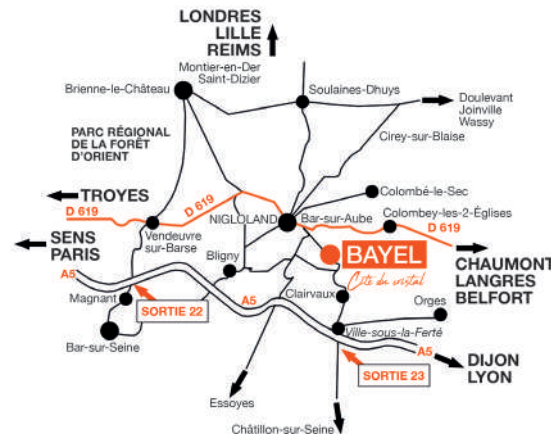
LONDRES
LILLE
REIMS

Montier-en-Der
Saint-Dizier

Brienne-le-Château

Soulaines-Dhuys

Doulevant
Joinville
Wassy

Cirey-sur-Blaise

PARC RÉGIONAL
DE LA FORÊT
D'ORIENT

Colombé-le-Sec

TROYES

D 619

D 619

NIGLOLAND

Bar-sur-Aube

Colombey-les-2-Églises

D 619

Vendeuvre
sur-Barse

SENS
PARIS

BAYEL
Cité du cristal

CHAUMONT
LANGRES
BELFORT

Bligny

A5

Magnant

SORTIE 22

A5

Clairvaux

Orges

Ville-sous-la-Ferté

Bar-sur-Seine

A5

DIJON
LYON

SORTIE 23

Essoyes

Châtillon-sur-Seine